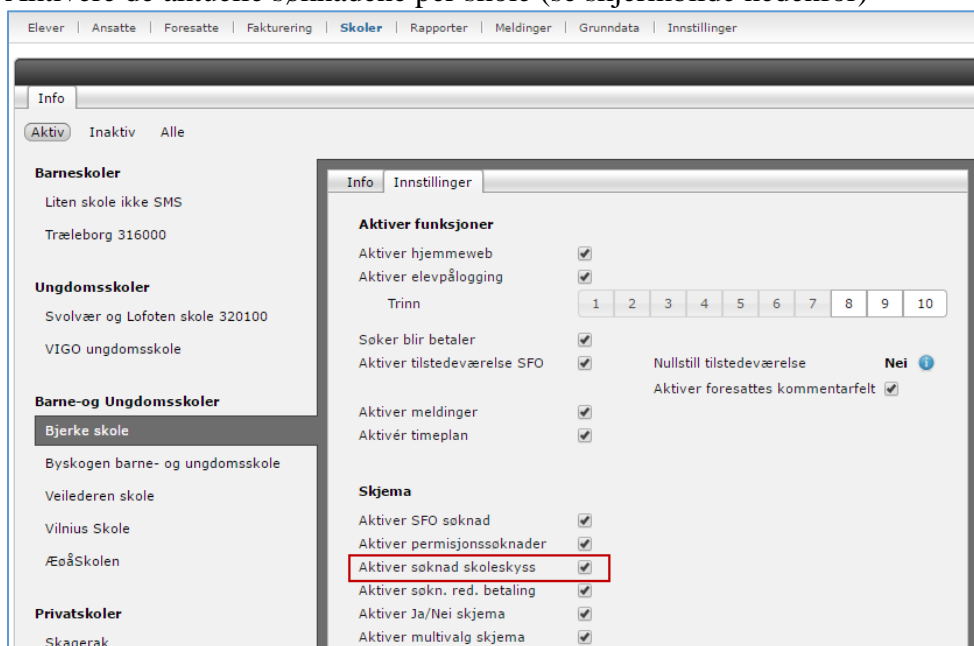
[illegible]

Elever | Ansatte | Foresatte | Fakturering | Skoler | Rapporter | Meldinger | Grunndata | Innstillinger

Info

Aktiv Inaktiv Alle

Barneskoler
Liten skole ikke SMS
Træleborg 316000

Ungdomsskoler
Svolvær og Lofoten skole 320100
VIGO ungdomsskole

Barne-og Ungdomsskoler
Bjerke skole
Byskogen barne- og ungdomsskole
Veilederen skole
Vilnius Skole
ÆøåSkolen

Privatskoler
Skagerak

Info Innstillinger

Aktiver funksjoner
Aktiver hjemmeweb ✔
Aktiver elevpålogging ✔
Trinn 1 2 3 4 5 6 7 8 9 10
Søker blir betaler ✔
Aktiver tilstedeværelse SFO ✔
Nullstill tilstedeværelse Nei
Aktiver foresattes kommentarfelt ✔
Aktiver meldinger ✔
Aktivér timeplan ✔

Skjema
Aktiver SFO søknad ✔
Aktiver permisjonssøknader ✔
Aktiver søknad skoleskyss ✔
Aktiver søkn. red. betaling ✔
Aktiver Ja/Nei skjema ✔
Aktiver multivalg skjema ✔